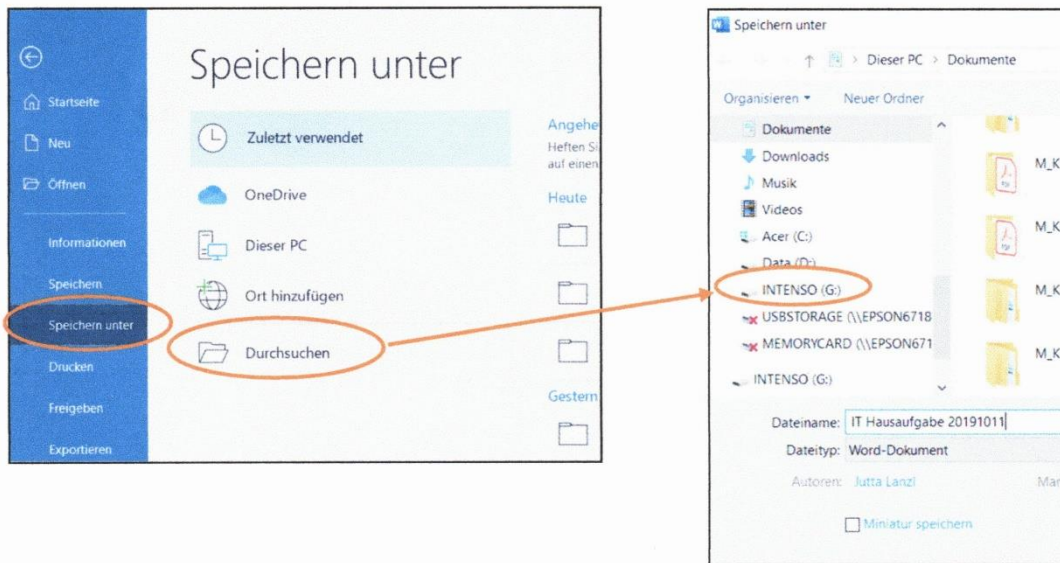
Startseite
Neu
Öffnen
Informationen
Speichern
Speichern unter
Drucken
Freigeben
Exportieren

Speichern unter

Zuletzt verwendet
OneDrive
Dieser PC
Ort hinzufügen
Durchsuchen

Angehe
Heften Si
auf einen
Heute
Gestern

Speichern unter
Dieser PC > Dokumente
Organisieren ▾ Neuer Ordner
Dokumente
Downloads
Musik
Videos
Acer (C:)
Data (D:)
INTENSO (G:)
USBSTORAGE (\\EPSON6718
MEMORYCARD (\\EPSON671
INTENSO (G:)
M_K
M_K
M_K
M_K
Dateiname: IT Hausaufgabe 20191011
Dateityp: Word-Dokument
Autoren: Jutta Lanzl
Mar
Miniatur speichern